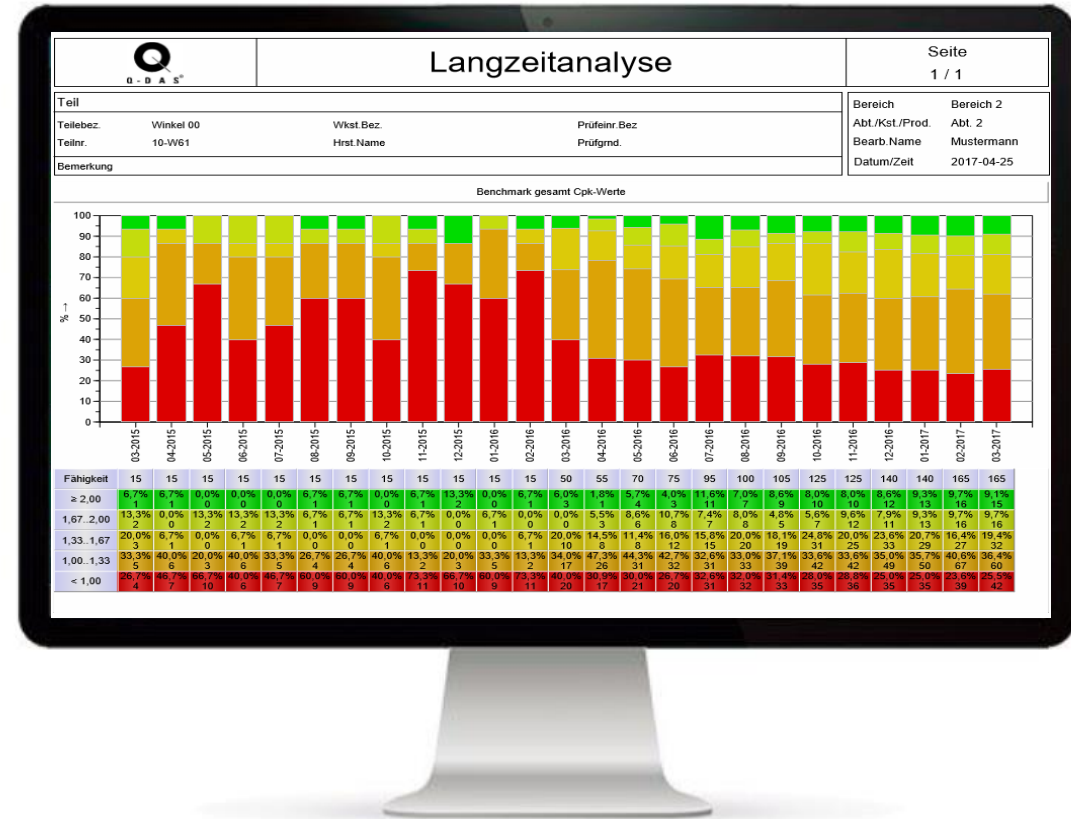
Q-DAS®

Langzeitanalyse

Seite
1 / 1

Teil

Teilebez. Winkel 00
Teilnr. 10-W61
Wkst.Bez.
Hrst.Name
Prüfeinr.Bez
Prüfgrnd.
Bemerkung

Bereich Bereich 2
Abt./Kst./Prod. Abt. 2
Bearb.Name Mustermann
Datum/Zeit 2017-04-25

Benchmark gesamt Cpk-Werte

% →

100
90
80
70
60
50
40
30
20
10
0

03-2015 04-2015 05-2015 06-2015 07-2015 08-2015 09-2015 10-2015 11-2015 12-2015 01-2016 02-2016 03-2016 04-2016 05-2016 06-2016 07-2016 08-2016 09-2016 10-2016 11-2016 12-2016 01-2017 02-2017 03-2017

| Fähigkeit | 15 | 15 | 15 | 15 | 15 | 15 | 15 | 15 | 15 | 15 | 15 | 15 | 50 | 55 | 70 | 75 | 95 | 100 | 105 | 125 | 125 | 140 | 140 | 165 | 165 |
|---|---|---|---|---|---|---|---|---|---|---|---|---|---|---|---|---|---|---|---|---|---|---|---|---|---|
| ≥ 2,00 | 6,7% 1 | 6,7% 1 | 0,0% 0 | 0,0% 0 | 0,0% 0 | 6,7% 1 | 6,7% 1 | 0,0% 0 | 6,7% 1 | 13,3% 2 | 0,0% 0 | 6,7% 1 | 6,0% 3 | 1,8% 1 | 5,7% 4 | 4,0% 3 | 11,6% 11 | 7,0% 7 | 8,6% 9 | 8,0% 10 | 8,0% 10 | 8,6% 12 | 9,3% 13 | 9,7% 16 | 9,1% 15 |
| 1,67..2,00 | 13,3% 2 | 0,0% 0 | 13,3% 2 | 13,3% 2 | 13,3% 2 | 6,7% 1 | 6,7% 1 | 13,3% 2 | 6,7% 1 | 0,0% 0 | 6,7% 1 | 0,0% 0 | 0,0% 0 | 5,5% 3 | 8,6% 6 | 10,7% 8 | 7,4% 7 | 8,0% 8 | 4,8% 5 | 5,6% 7 | 9,6% 12 | 7,9% 11 | 9,3% 13 | 9,7% 16 | 9,7% 16 |
| 1,33..1,67 | 20,0% 3 | 6,7% 1 | 0,0% 0 | 6,7% 1 | 6,7% 1 | 0,0% 0 | 0,0% 0 | 6,7% 1 | 0,0% 0 | 0,0% 0 | 0,0% 0 | 6,7% 1 | 20,0% 10 | 14,5% 8 | 11,4% 8 | 16,0% 12 | 15,8% 15 | 20,0% 20 | 18,1% 19 | 24,8% 31 | 20,0% 25 | 23,6% 33 | 20,7% 29 | 16,4% 27 | 19,4% 32 |
| 1,00..1,33 | 33,3% 5 | 40,0% 6 | 20,0% 3 | 40,0% 6 | 33,3% 5 | 26,7% 4 | 26,7% 4 | 40,0% 6 | 13,3% 2 | 20,0% 3 | 33,3% 5 | 13,3% 2 | 34,0% 17 | 47,3% 26 | 44,3% 31 | 42,7% 32 | 32,6% 31 | 33,0% 33 | 37,1% 39 | 33,6% 42 | 33,6% 42 | 35,0% 49 | 35,7% 50 | 40,6% 67 | 36,4% 60 |
| < 1,00 | 26,7% 4 | 46,7% 7 | 66,7% 10 | 40,0% 6 | 46,7% 7 | 60,0% 9 | 60,0% 9 | 40,0% 6 | 73,3% 11 | 66,7% 10 | 60,0% 9 | 73,3% 11 | 40,0% 20 | 30,9% 17 | 30,0% 21 | 26,7% 20 | 32,6% 31 | 32,0% 32 | 31,4% 33 | 28,0% 35 | 28,8% 36 | 25,0% 35 | 25,0% 35 | 23,6% 39 | 25,5% 42 |